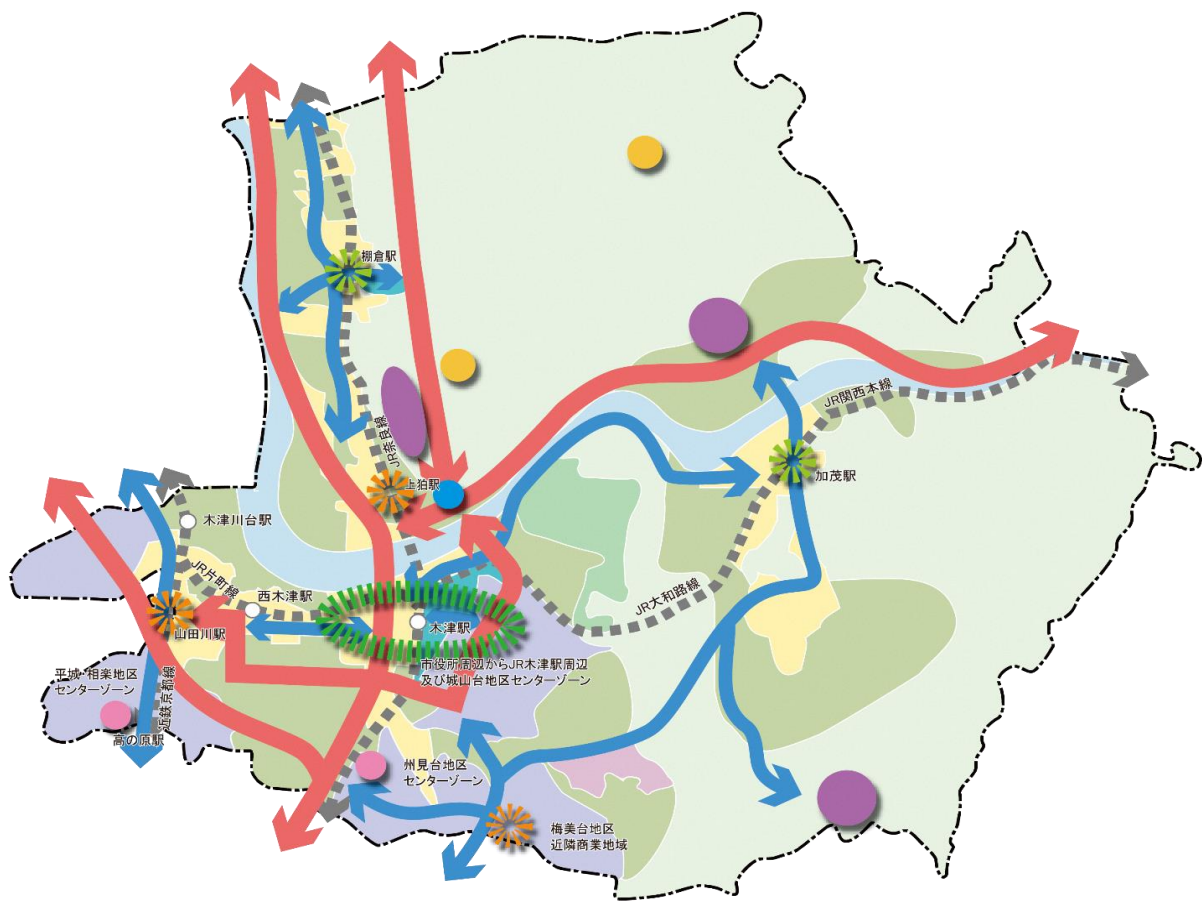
棚倉駅

JR奈良線

上狛駅

JR関西本線

加茂駅

木津川台駅

JR片町線

西木津駅

山田川駅

木津駅

市役所周辺からJR木津駅周辺及び城山台地区センターゾーン

JR大和路線

平城・相楽地区センターゾーン

近鉄京都線

高の原駅

州見台地区センターゾーン

梅美台地区近隣商業地域